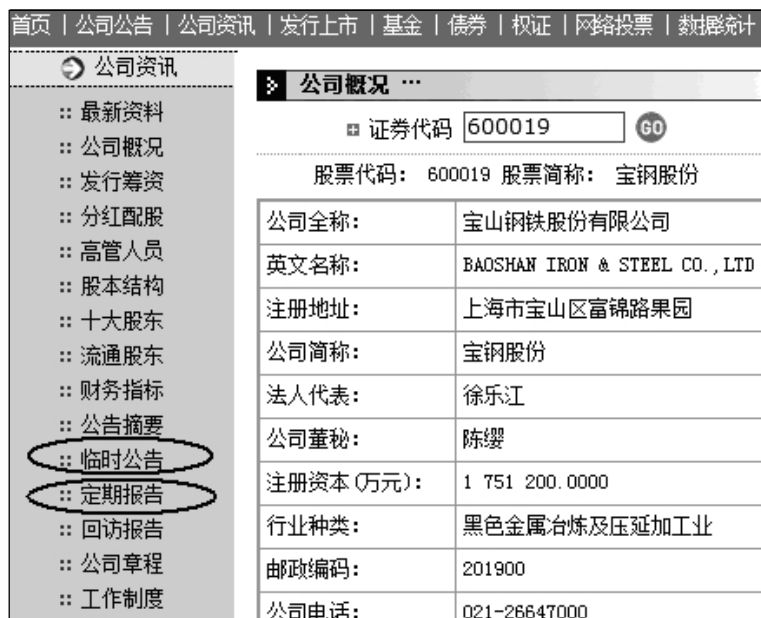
首页 | 公司公告 | 公司资讯 | 发行上市 | 基金 | 债券 | 权证 | 网络投票 | 数据统计

公司资讯
:: 最新资料
:: 公司概况
:: 发行筹资
:: 分红配股
:: 高管人员
:: 股本结构
:: 十大股东
:: 流通股东
:: 财务指标
:: 公告摘要
:: 临时公告
:: 定期报告
:: 回访报告
:: 公司章程
:: 工作制度

公司概况 ···

证券代码 600019 GO

股票代码： 600019 股票简称： 宝钢股份

| 公司全称： | 宝山钢铁股份有限公司 |
|---|---|
| 英文名称： | BAOSHAN IRON & STEEL CO.,LTD |
| 注册地址： | 上海市宝山区富锦路果园 |
| 公司简称： | 宝钢股份 |
| 法人代表： | 徐乐江 |
| 公司董秘： | 陈缨 |
| 注册资本(万元)： | 1 751 200.0000 |
| 行业种类： | 黑色金属冶炼及压延加工业 |
| 邮政编码： | 201900 |
| 公司电话： | 021-26647000 |